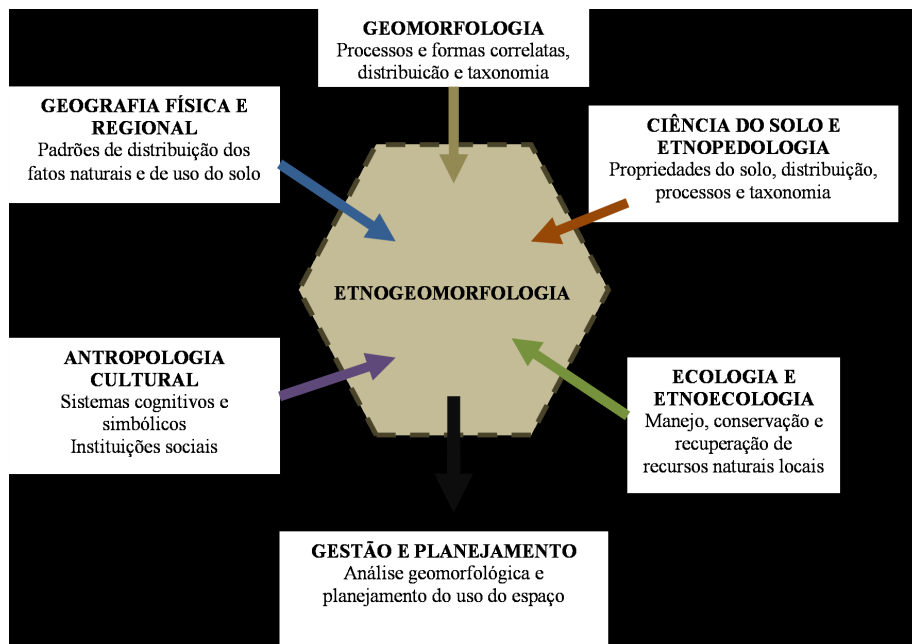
GEOMORFOLOGIA
Processos e formas correlatas, distribuicão e taxonomia

GEOGRAFIA FÍSICA E REGIONAL
Padrões de distribuição dos fatos naturais e de uso do solo

CIÊNCIA DO SOLO E ETNOPEDOLOGIA
Propriedades do solo, distribuição, processos e taxonomia

ETNOGEOMORFOLOGIA

ANTROPOLOGIA CULTURAL
Sistemas cognitivos e simbólicos
Instituições sociais

ECOLOGIA E ETNOECOLOGIA
Manejo, conservação e recuperação de recursos naturais locais

GESTÃO E PLANEJAMENTO
Análise geomorfológica e planejamento do uso do espaço